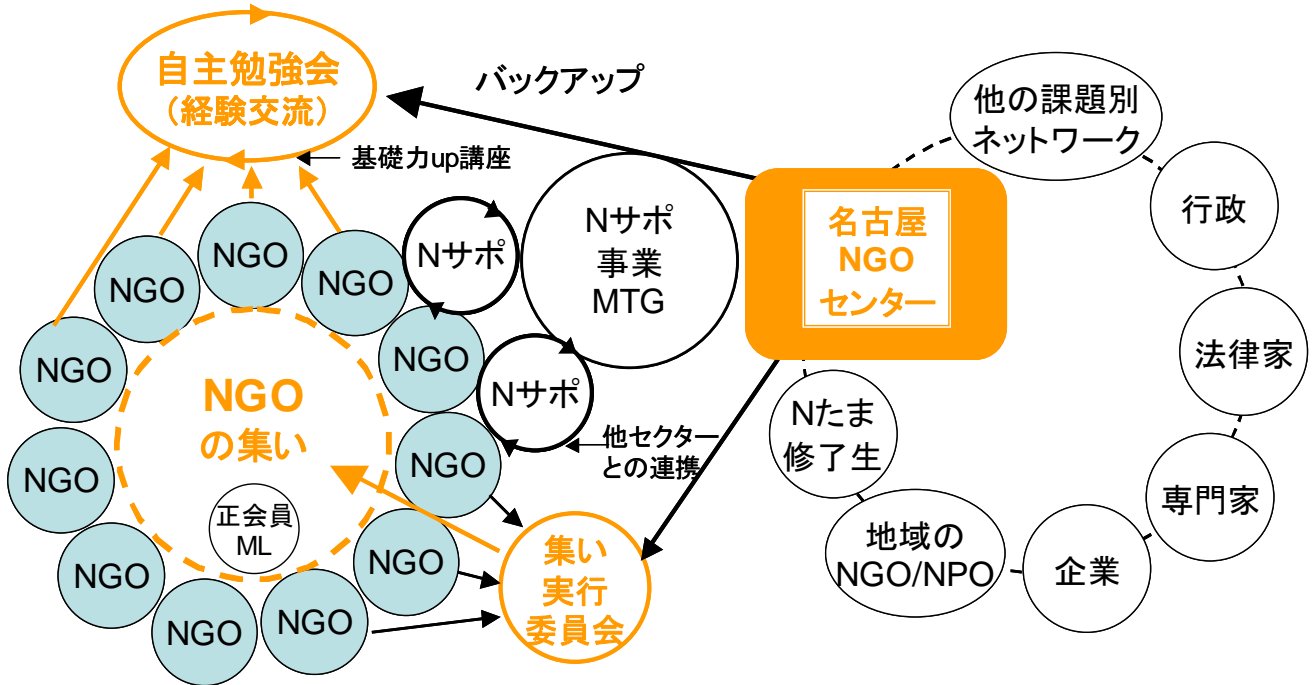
自主勉強会
（経験交流）

バックアップ

基礎力up講座

他の課題別
ネットワーク

行政

法律家

専門家

企業

地域の
NGO/NPO

Nたま
修了生

名古屋
NGO
センター

Nサポ
事業
MTG

Nサポ

Nサポ

他セクター
との連携

NGO

NGO

NGO

NGO

NGO

NGO

NGO

NGO

NGO

NGO

NGO

NGO

NGO

NGO
の集い

正会員
ML

集い
実行
委員会